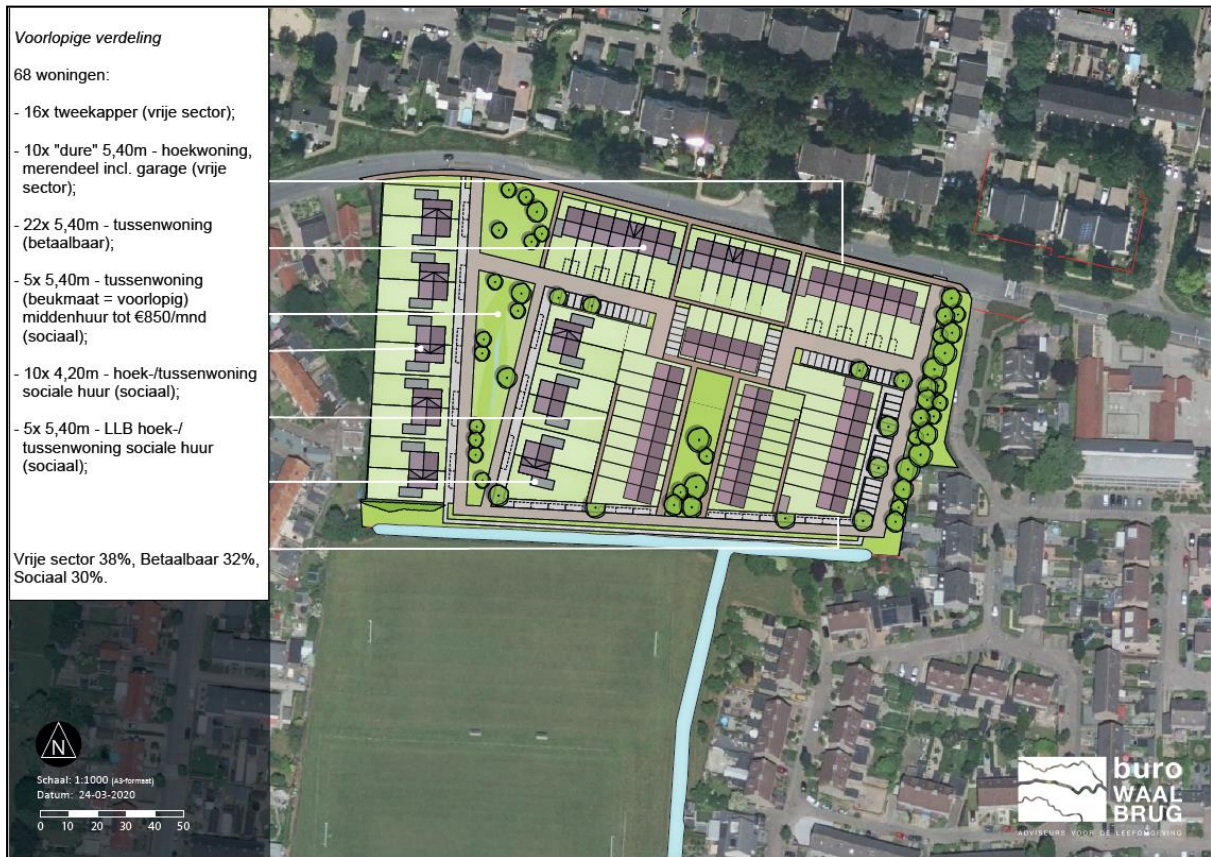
Voorlopige verdeling

68 woningen:

- 16x tweekapper (vrije sector);

- 10x "dure" 5,40m - hoekwoning, merendeel incl. garage (vrije sector);

- 22x 5,40m - tussenwoning (betaalbaar);

- 5x 5,40m - tussenwoning (beukmaat = voorlopig) middenhuur tot €850/mnd (sociaal);

- 10x 4,20m - hoek-/tussenwoning sociale huur (sociaal);

- 5x 5,40m - LLB hoek-/ tussenwoning sociale huur (sociaal);

Vrije sector 38%, Betaalbaar 32%, Sociaal 30%.

N

Schaal: 1:1000 (A3-formaat)
Datum: 24-03-2020

0 10 20 30 40 50

buro WAAL BRUG
ADVISEURS VOOR DE LEEFOMGEVING